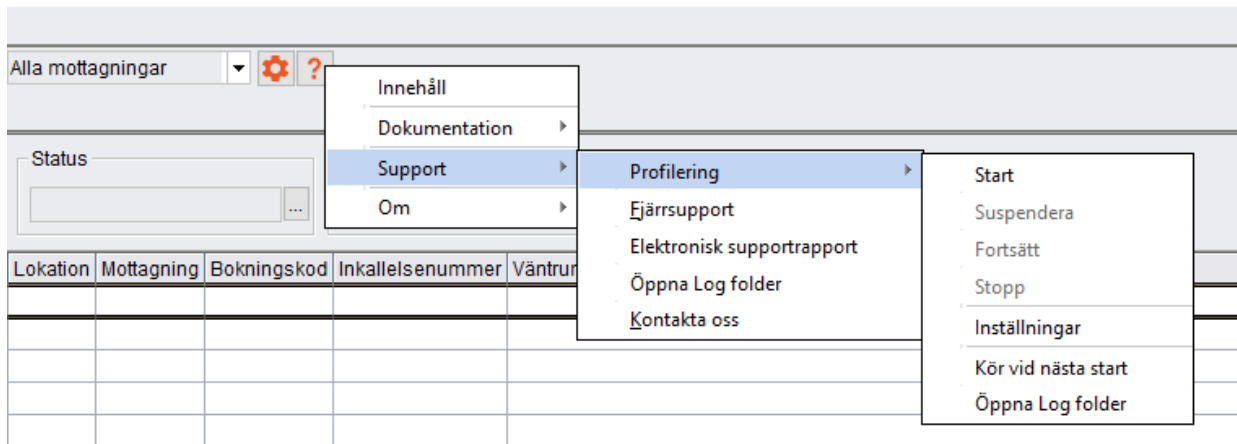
Alla mottagningar

?

Innehåll
Dokumentation
Support
Om

Profilering
Fjärrsupport
Elektronisk supportrapport
Öppna Log folder
Kontakta oss

Start
Suspendera
Fortsätt
Stopp
Inställningar
Kör vid nästa start
Öppna Log folder

Status

...

| Lokation | Mottagning | Bokningskod | Inkallelsenummer | Väntrur |
|---|---|---|---|---|